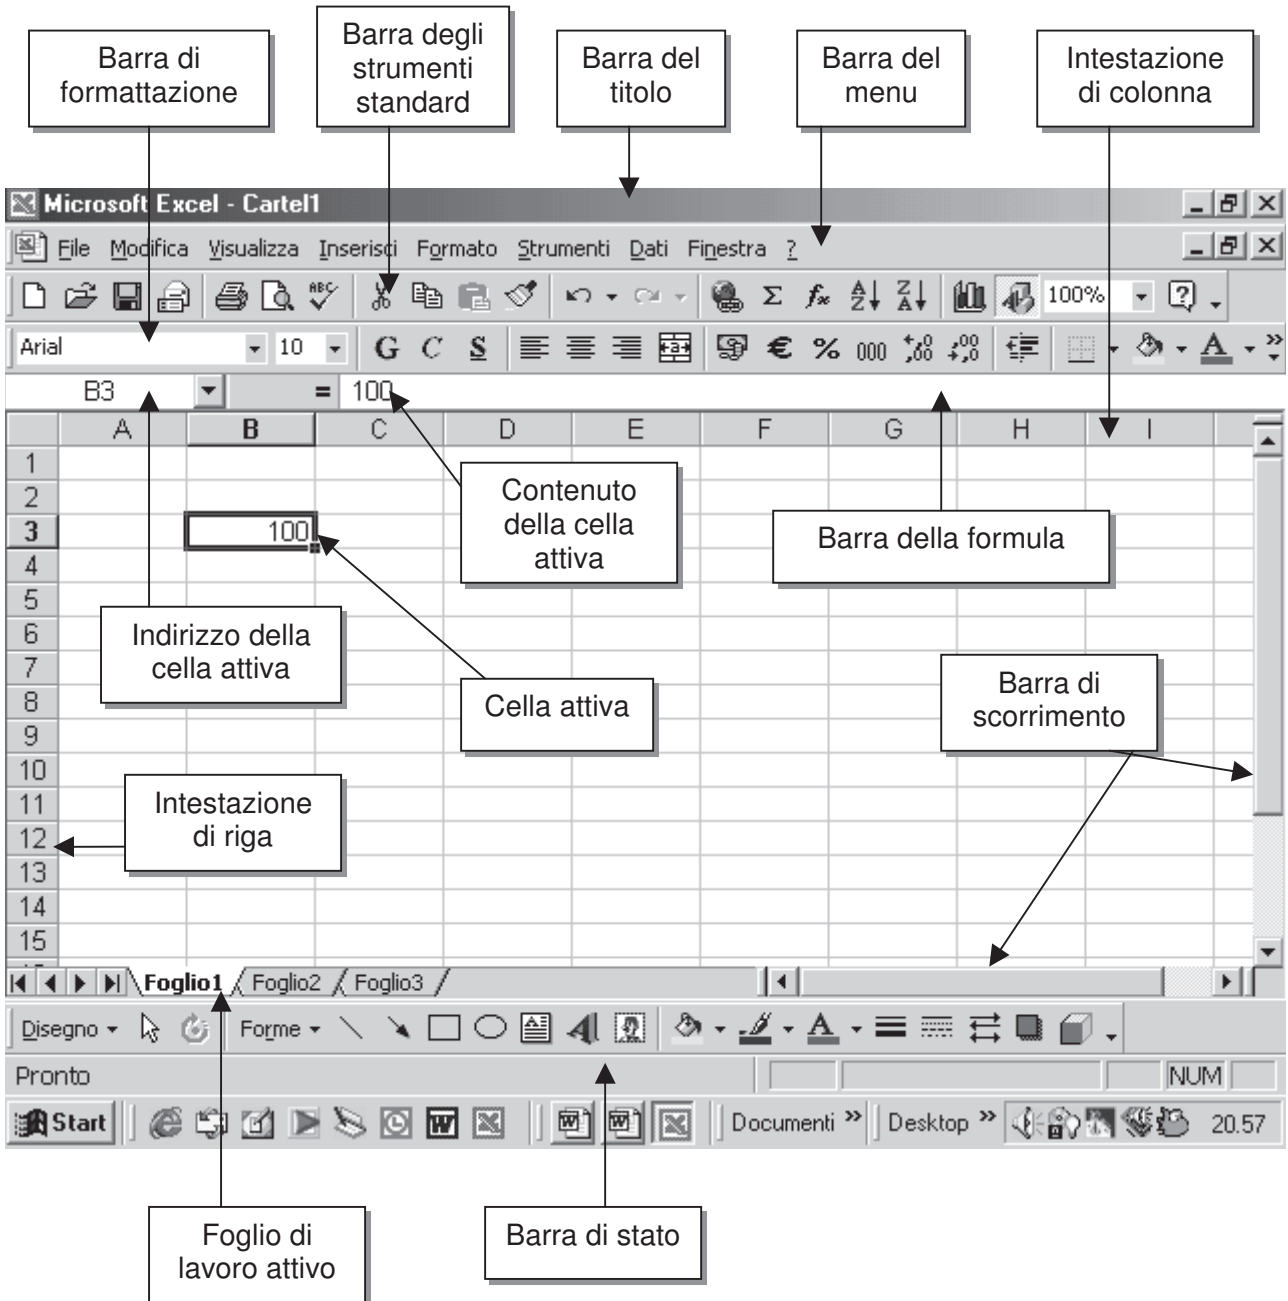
Barra di formattazione

Barra degli strumenti standard

Barra del titolo

Barra del menu

Intestazione di colonna

Microsoft Excel - Cartel1

File Modifica Visualizza Inserisci Formato Strumenti Dati Finestra ?

100%

Arial 10 G C S € % 000

B3 = 100

| | A | B | C | D | E | F | G | H | I |
|---|---|---|---|---|---|---|---|---|---|
| 1 | | | | | | | | | |
| 2 | | | | | | | | | |
| 3 | | 100 | | | | | | | |
| 4 | | | | | | | | | |
| 5 | | | | | | | | | |
| 6 | | | | | | | | | |
| 7 | | | | | | | | | |
| 8 | | | | | | | | | |
| 9 | | | | | | | | | |
| 10 | | | | | | | | | |
| 11 | | | | | | | | | |
| 12 | | | | | | | | | |
| 13 | | | | | | | | | |
| 14 | | | | | | | | | |
| 15 | | | | | | | | | |

Contenuto della cella attiva

Barra della formula

Indirizzo della cella attiva

Cella attiva

Barra di scorrimento

Intestazione di riga

Foglio1 Foglio2 Foglio3

Disegno Forme

Pronto NUM

Start Documenti » Desktop » 20.57

Foglio di lavoro attivo

Barra di stato